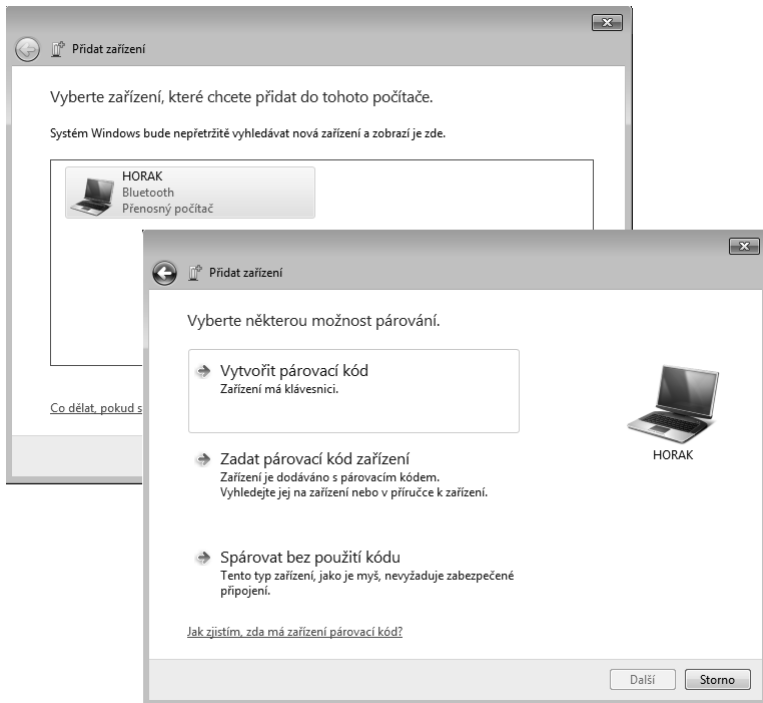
Přidat zařízení

Vyberte zařízení, které chcete přidat do tohoto počítače.

Systém Windows bude nepřetržitě vyhledávat nová zařízení a zobrazí je zde.

HORAK
Bluetooth
Přenosný počítač

Co dělat, pokud s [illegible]

Přidat zařízení

Vyberte některou možnost párování.

Vytvořit párovací kód
Zařízení má klávesnici.

Zadat párovací kód zařízení
Zařízení je dodáváno s párovacím kódem. Vyhledejte jej na zařízení nebo v příručce k zařízení.

Spárovat bez použití kódu
Tento typ zařízení, jako je myš, nevyžaduje zabezpečené připojení.

HORAK

Jak zjistím, zda má zařízení párovací kód?

Další
Storno